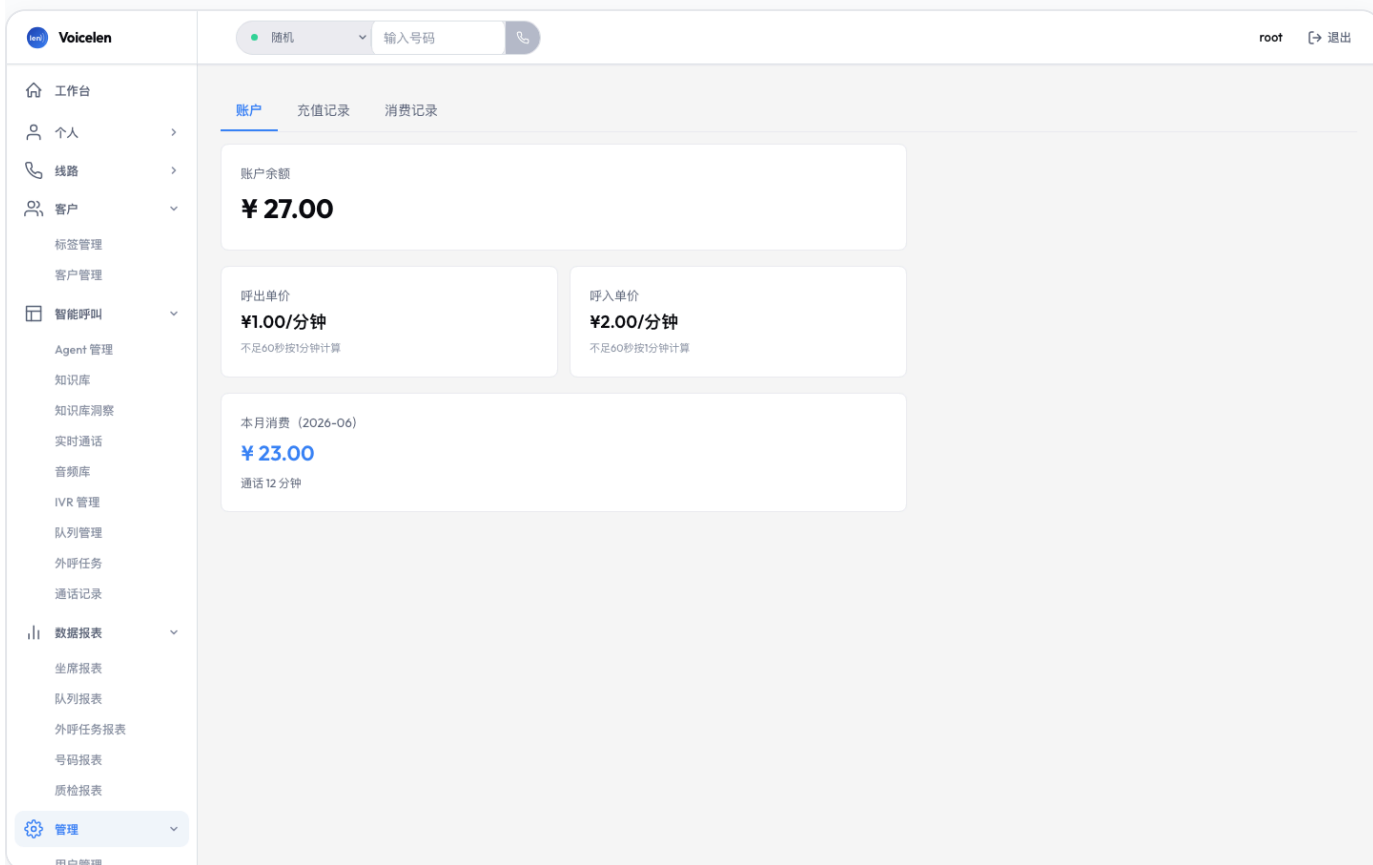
leni Voicelen

随机
输入号码

root
退出

工作台
个人
线路
客户
标签管理
客户管理
智能呼叫
Agent 管理
知识库
知识库洞察
实时通话
音频库
IVR 管理
队列管理
外呼任务
通话记录
数据报表
坐席报表
队列报表
外呼任务报表
号码报表
质检报表
管理
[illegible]

账户
充值记录
消费记录

账户余额
¥ 27.00

呼出单价
¥1.00/分钟
不足60秒按1分钟计算

呼入单价
¥2.00/分钟
不足60秒按1分钟计算

本月消费（2026-06）
¥ 23.00
通话 12 分钟